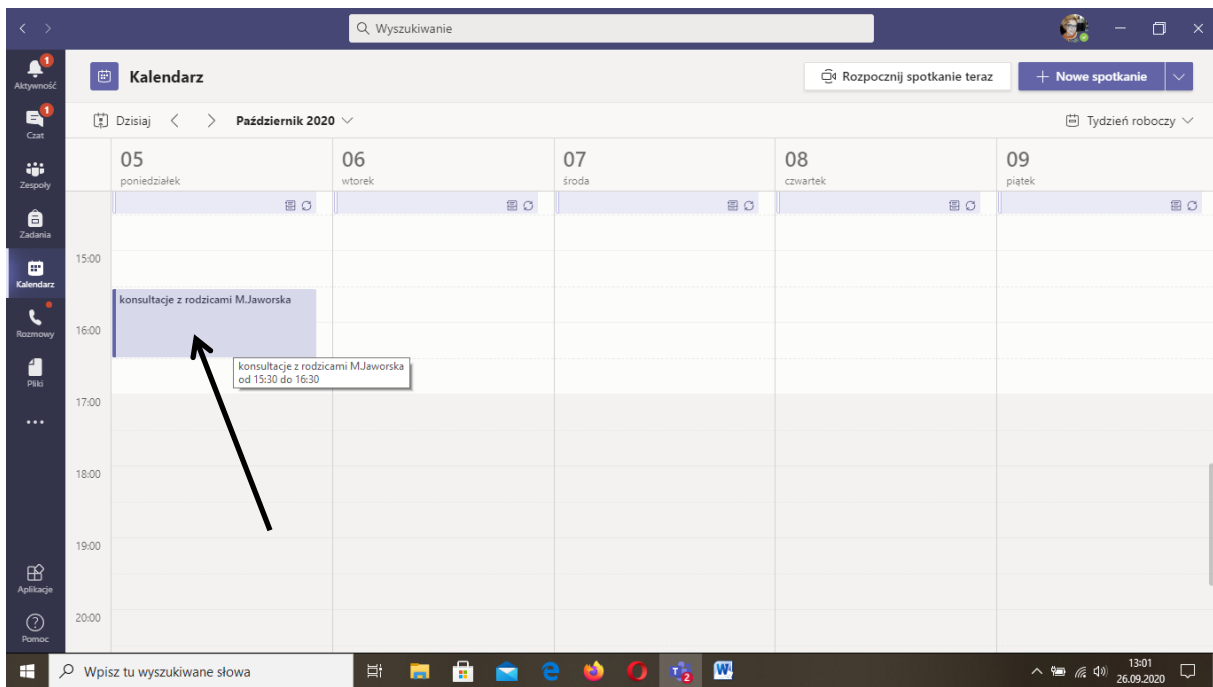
Wyszukiwanie

1
Aktywność
1
Czat
Zespoły
Zadania
Kalendarz
Rozmowy
Pliki
...
Aplikacje
Pomoc

Kalendarz

Rozpocznij spotkanie teraz
+ Nowe spotkanie

Dzisiaj
Październik 2020
Tydzień roboczy

05
poniedziałek
06
wtorek
07
środa
08
czwartek
09
piątek

15:00
konsultacje z rodzicami M.Jaworska
16:00
konsultacje z rodzicami M.Jaworska
od 15:30 do 16:30
17:00
18:00
19:00
20:00

Wpisz tu wyszukiwane słowa
2
13:01
26.09.2020